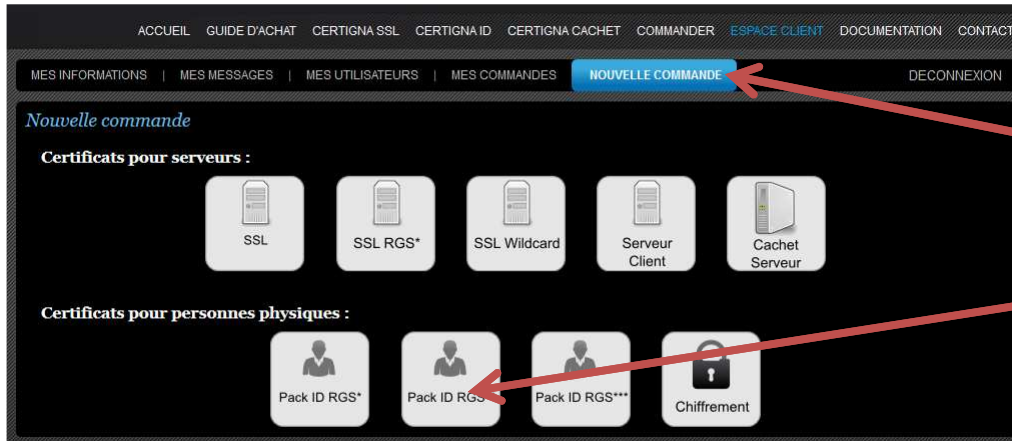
ACCUEIL GUIDE D'ACHAT CERTIGNA SSL CERTIGNA ID CERTIGNA CACHET COMMANDER ESPACE CLIENT DOCUMENTATION CONTACT

MES INFORMATIONS | MES MESSAGES | MES UTILISATEURS | MES COMMANDES NOUVELLE COMMANDE DECONNEXION

Nouvelle commande

Certificats pour serveurs :

SSL

SSL RGS*

SSL Wildcard

Serveur Client

Cachet Serveur

Certificats pour personnes physiques :

Pack ID RGS*

Pack ID RGS

Pack ID RGS***

Chiffrement